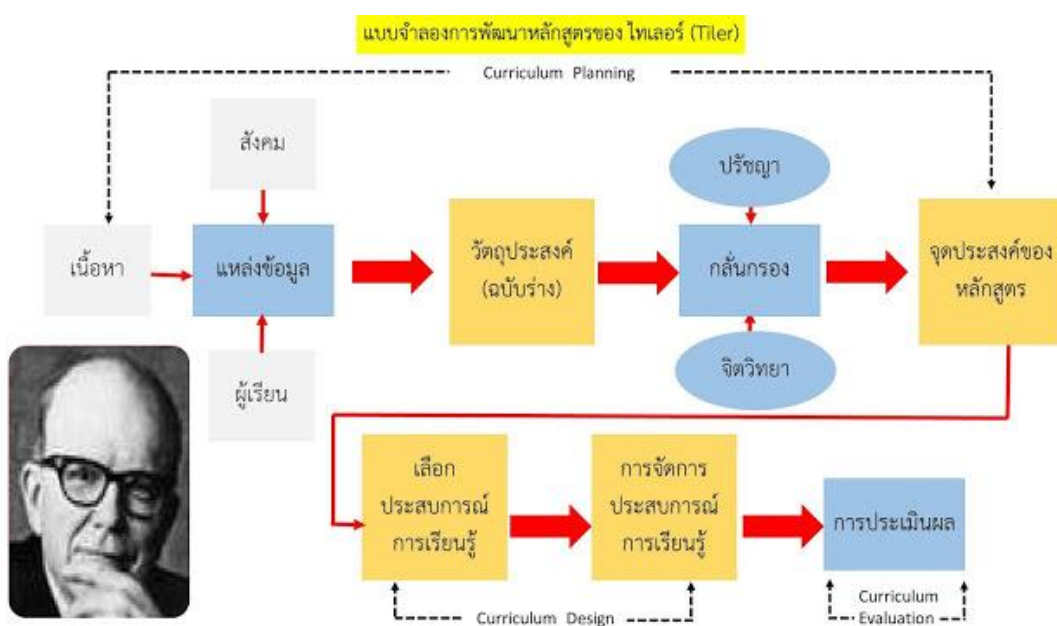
แบบจำลองการพัฒนาหลักสูตรของ ไทเลอร์ (Tiler)

Curriculum Planning

สังคม

เนื้อหา

แหล่งข้อมูล

ผู้เรียน

วัตถุประสงค์ (ฉบับร่าง)

ปรัชญา

กลั่นกรอง

จิตวิทยา

จุดประสงค์ของหลักสูตร

เลือก ประสบการณ์ การเรียนรู้

การจัดการ ประสบการณ์ การเรียนรู้

การประเมินผล

Curriculum Design

Curriculum Evaluation